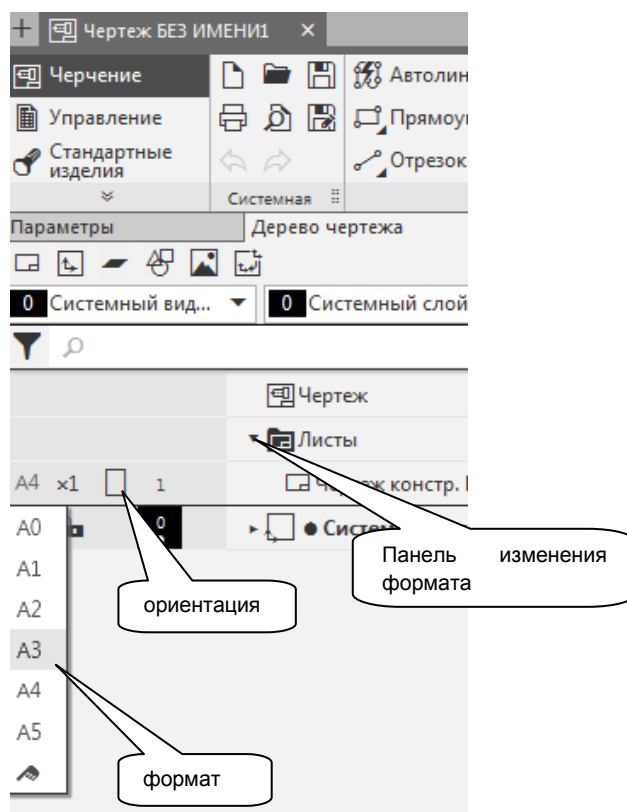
Чертеж БЕЗ ИМЕНИ1 ×

Черчение
Управление
Стандартные изделия

Системная

Автолин
Прямоу
Отрезок

Параметры
Дерево чертежа

0 Системный вид...
0 Системный слой

Чертеж
Листы
A4 ×1 1
Чертеж констр. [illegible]
0
Систем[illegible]

A0
A1
A2
A3
A4
A5

Панель изменения формата

ориентация

формат